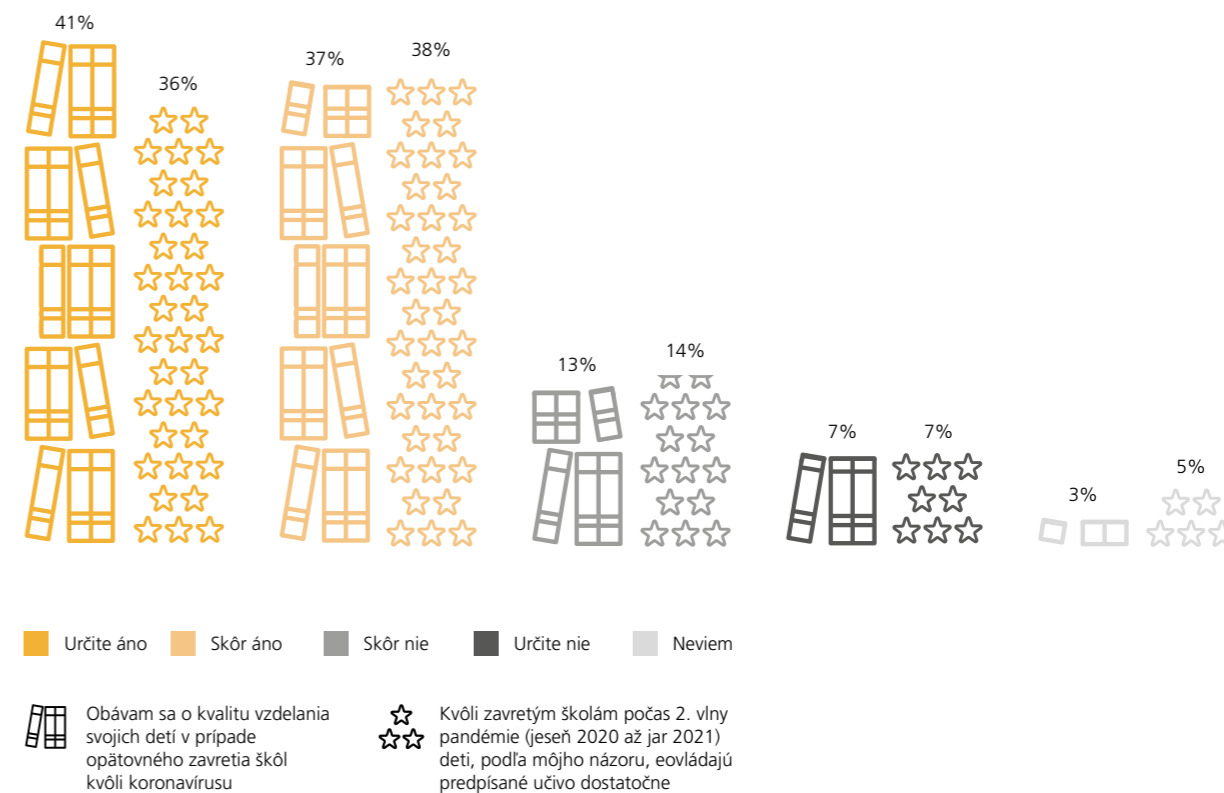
41%

36%

37%

38%

13%

14%

7%

7%

3%

5%

Určite áno

Skôr áno

Skôr nie

Určite nie

Neviem

Obávam sa o kvalitu vzdelania svojich detí v prípade opätovného zavretia škôl kvôli koronavírusu

Kvôli zavretým školám počas 2. vlny pandémie (jeseň 2020 až jar 2021) deti, podľa môjho názoru, eovládajú predpísané učivo dostatočne